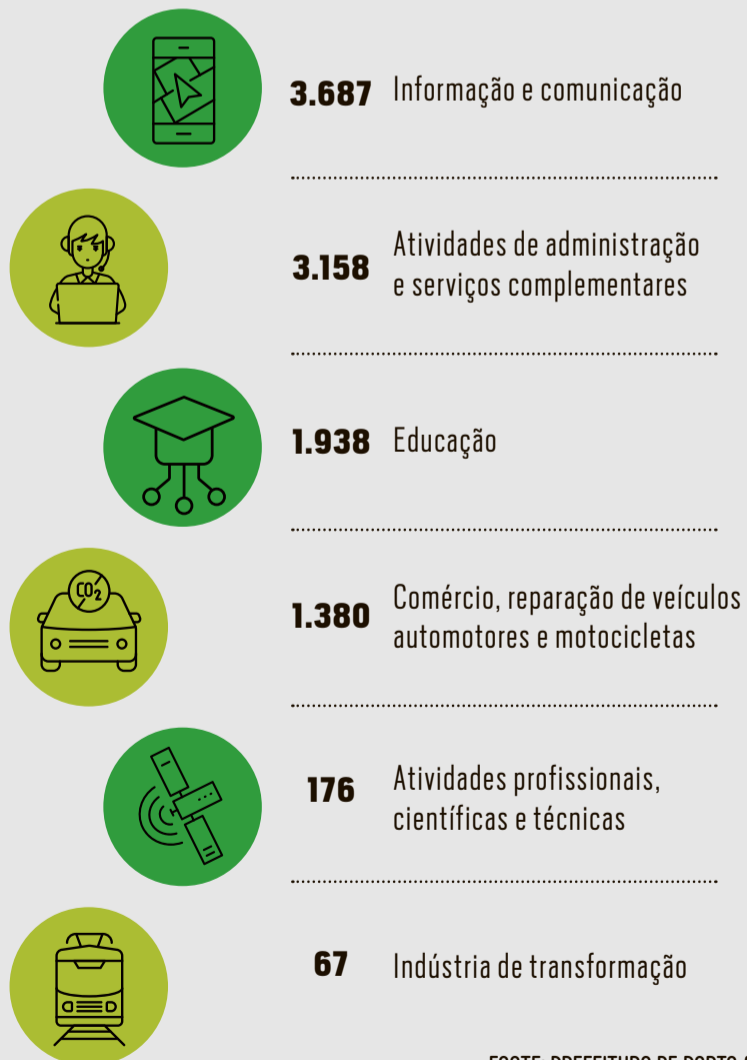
3.687 Informação e comunicação

3.158 Atividades de administração e serviços complementares

1.938 Educação

$CO_2$

1.380 Comércio, reparação de veículos automotores e motocicletas

176 Atividades profissionais, científicas e técnicas

67 Indústria de transformação

FONTE: PREFEITURA DE PORTO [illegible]